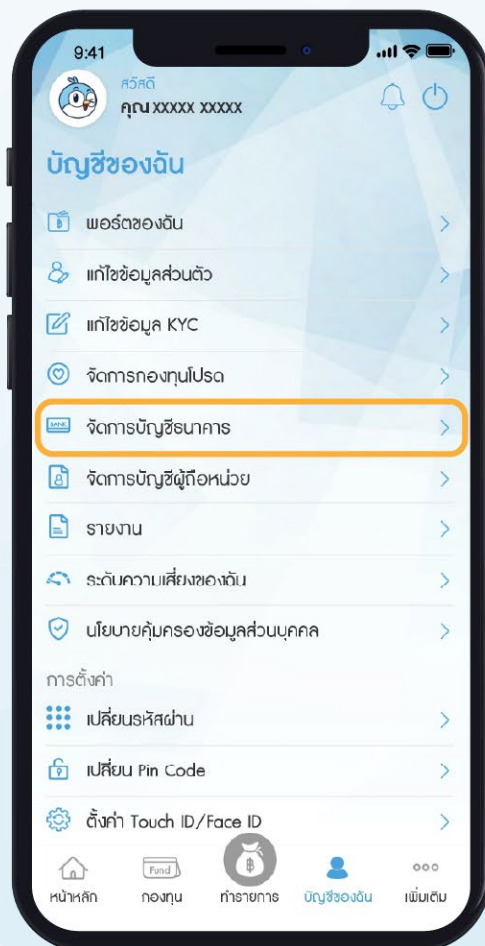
9:41

สวัสดี
คุณ XXXXX XXXXX

บัญชีของฉัน

พอร์ตของฉัน

แก้ไขข้อมูลส่วนตัว

แก้ไขข้อมูล KYC

จัดการกองทุนโปรด

จัดการบัญชีธนาคาร

จัดการบัญชีผู้ถือหน่วย

รายงาน

ระดับความเสี่ยงของฉัน

นโยบายคุ้มครองข้อมูลส่วนบุคคล

การตั้งค่า

เปลี่ยนรหัสผ่าน

เปลี่ยน Pin Code

ตั้งค่า Touch ID/Face ID

หน้าหลัก
Fund
กองทุน
ทำรายการ
บัญชีของฉัน
เพิ่มเติม